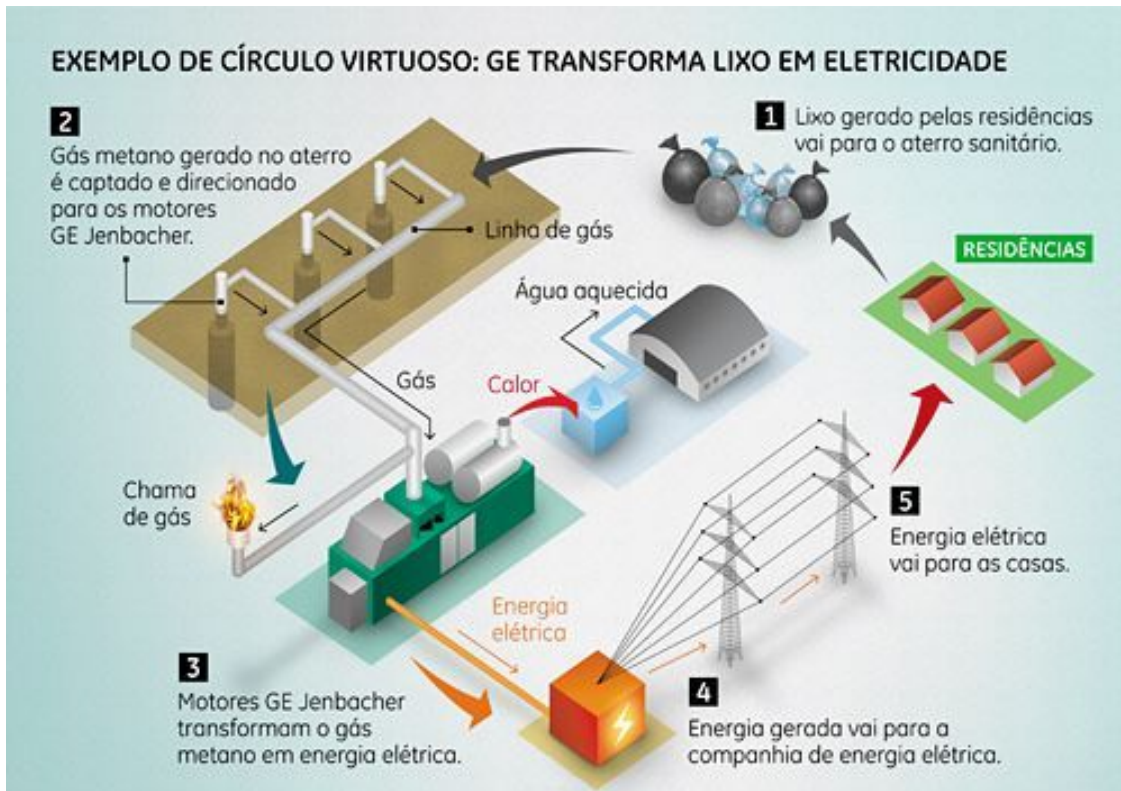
EXEMPLO DE CÍRCULO VIRTUOSO: GE TRANSFORMA LIXO EM ELETRICIDADE

1 Lixo gerado pelas residências vai para o aterro sanitário.

2 Gás metano gerado no aterro é captado e direcionado para os motores GE Jenbacher.

Linha de gás

RESIDÊNCIAS

Água aquecida

Gás

Calor

Chama de gás

5 Energia elétrica vai para as casas.

Energia elétrica

3 Motores GE Jenbacher transformam o gás metano em energia elétrica.

4 Energia gerada vai para a companhia de energia elétrica.